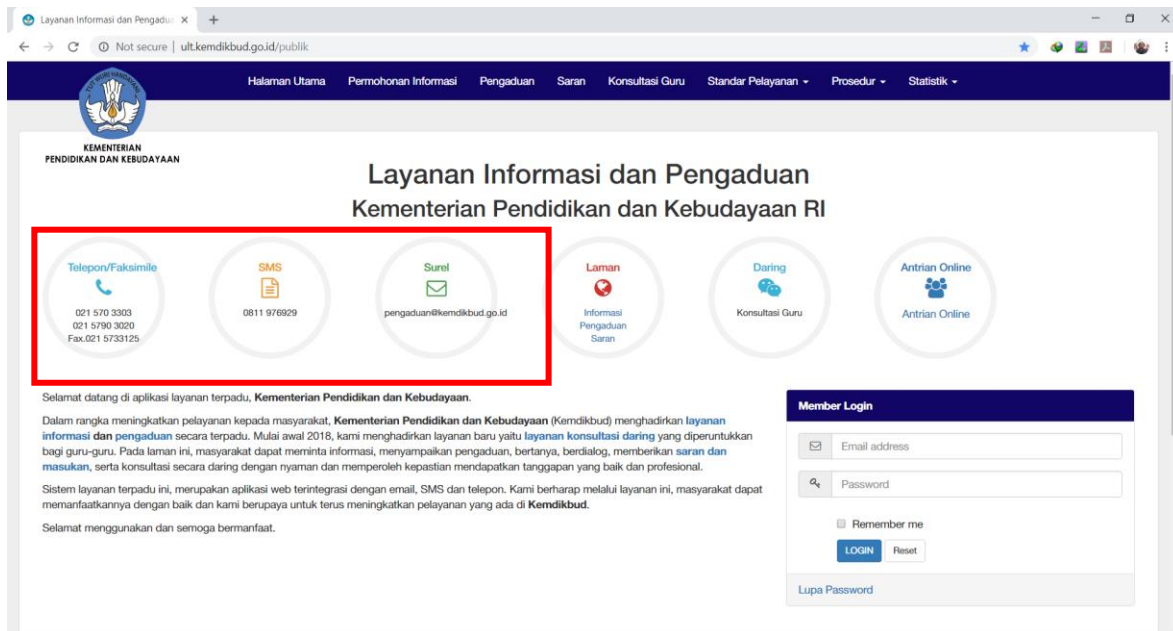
Layanan Informasi dan Pengadu ×

Not secure | ult.kemdikbud.go.id/publik

TUT WURI HANDAYANI

KEMENTERIAN PENDIDIKAN DAN KEBUDAYAAN

Halaman Utama Permohonan Informasi Pengaduan Saran Konsultasi Guru Standar Pelayanan ▾ Prosedur ▾ Statistik ▾

Layanan Informasi dan Pengaduan

Kementerian Pendidikan dan Kebudayaan RI

Telepon/Faksimile
021 570 3303
021 5790 3020
Fax.021 5733125

SMS
0811 976929

Surel
pengaduan@kemdikbud.go.id

Laman
Informasi
Pengaduan
Saran

Daring
Konsultasi Guru

Antrian Online
Antrian Online

Selamat datang di aplikasi layanan terpadu, **Kementerian Pendidikan dan Kebudayaan**.

Dalam rangka meningkatkan pelayanan kepada masyarakat, **Kementerian Pendidikan dan Kebudayaan** (Kemdikbud) menghadirkan layanan informasi dan pengaduan secara terpadu. Mulai awal 2018, kami menghadirkan layanan baru yaitu layanan konsultasi daring yang diperuntukkan bagi guru-guru. Pada laman ini, masyarakat dapat meminta informasi, menyampaikan pengaduan, bertanya, berdialog, memberikan saran dan masukan, serta konsultasi secara daring dengan nyaman dan memperoleh kepastian mendapatkan tanggapan yang baik dan profesional.

Sistem layanan terpadu ini, merupakan aplikasi web terintegrasi dengan email, SMS dan telepon. Kami berharap melalui layanan ini, masyarakat dapat memanfaatkannya dengan baik dan kami berupaya untuk terus meningkatkan pelayanan yang ada di **Kemdikbud**.

Selamat menggunakan dan semoga bermanfaat.

Member Login

Email address

Password

Remember me

LOGIN Reset

Lupa Password